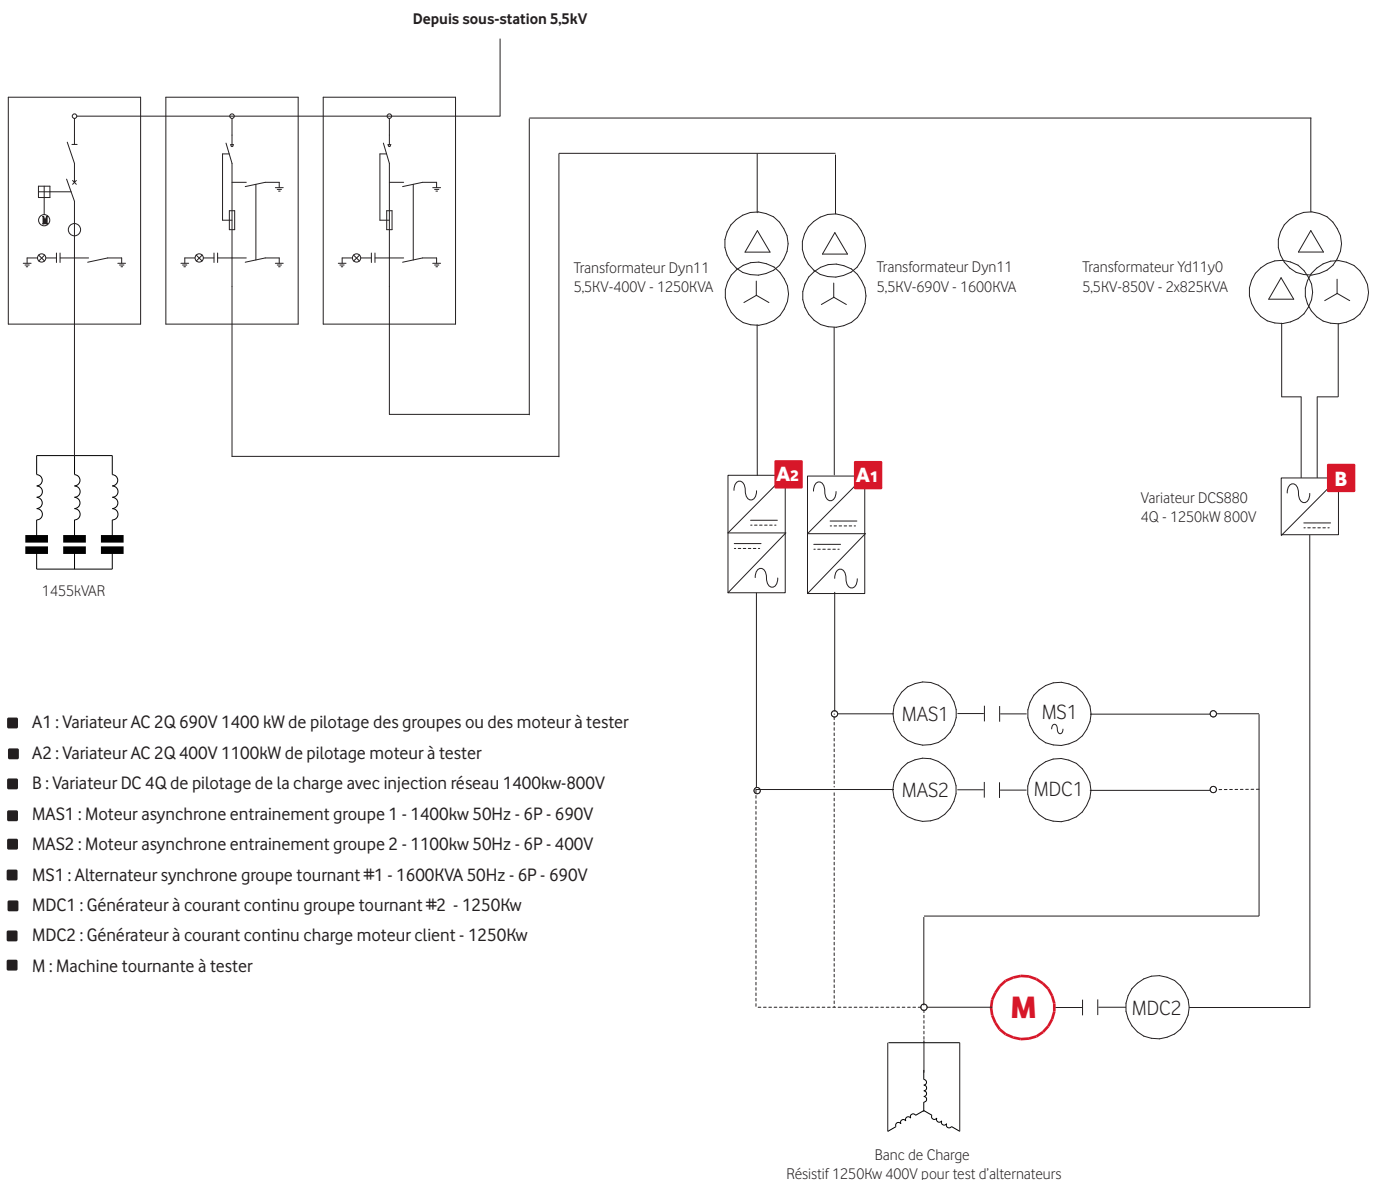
Depuis sous-station 5,5kV

Transformateur Dyn11
5,5KV-400V - 1250KVA

Transformateur Dyn11
5,5KV-690V - 1600KVA

Transformateur Yd11y0
5,5KV-850V - 2x825KVA

1455kVAR

A2

A1

B

Variateur DCS880
4Q - 1250kW 800V

MAS1

MS1

MAS2

MDC1

M

MDC2

A1 : Variateur AC 2Q 690V 1400 kW de pilotage des groupes ou des moteur à tester
A2 : Variateur AC 2Q 400V 1100kW de pilotage moteur à tester
B : Variateur DC 4Q de pilotage de la charge avec injection réseau 1400kw-800V
MAS1 : Moteur asynchrone entrainement groupe 1 - 1400kw 50Hz - 6P - 690V
MAS2 : Moteur asynchrone entrainement groupe 2 - 1100kw 50Hz - 6P - 400V
MS1 : Alternateur synchrone groupe tournant #1 - 1600KVA 50Hz - 6P - 690V
MDC1 : Générateur à courant continu groupe tournant #2 - 1250Kw
MDC2 : Générateur à courant continu charge moteur client - 1250Kw
M : Machine tournante à tester

Banc de Charge
Résistif 1250Kw 400V pour test d'alternateurs